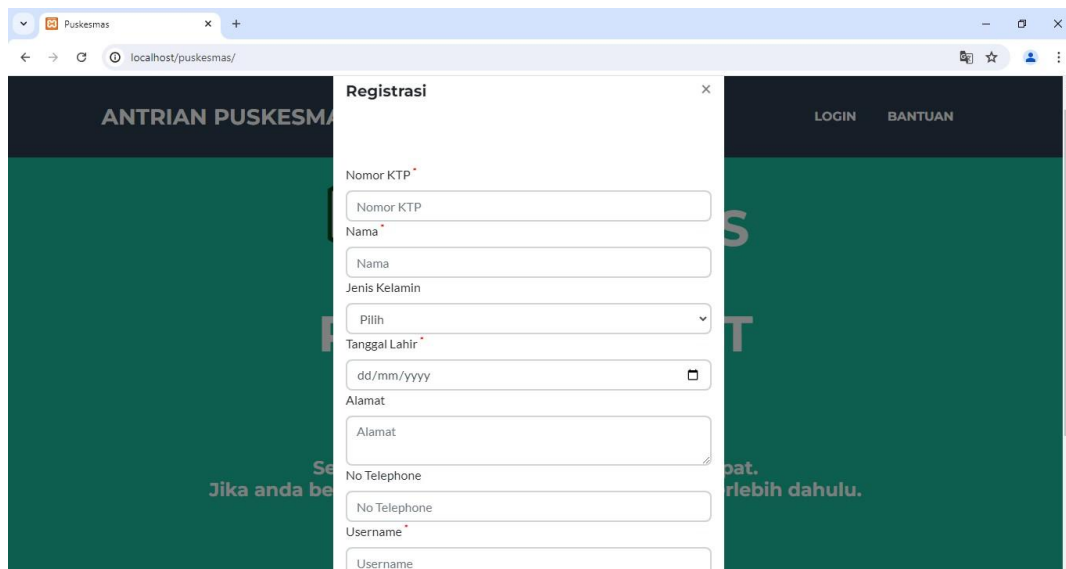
Puskesmas
localhost/puskesmas/

ANTRIAN PUSKESMA

LOGIN BANTUAN

Registrasi ×

Nomor KTP*
Nomor KTP
Nama*
Nama
Jenis Kelamin
Pilih
Tanggal Lahir*
dd/mm/yyyy
Alamat
Alamat
No Telephone
No Telephone
Username*
Username

S

T

Se pat.
Jika anda be rlebih dahulu.